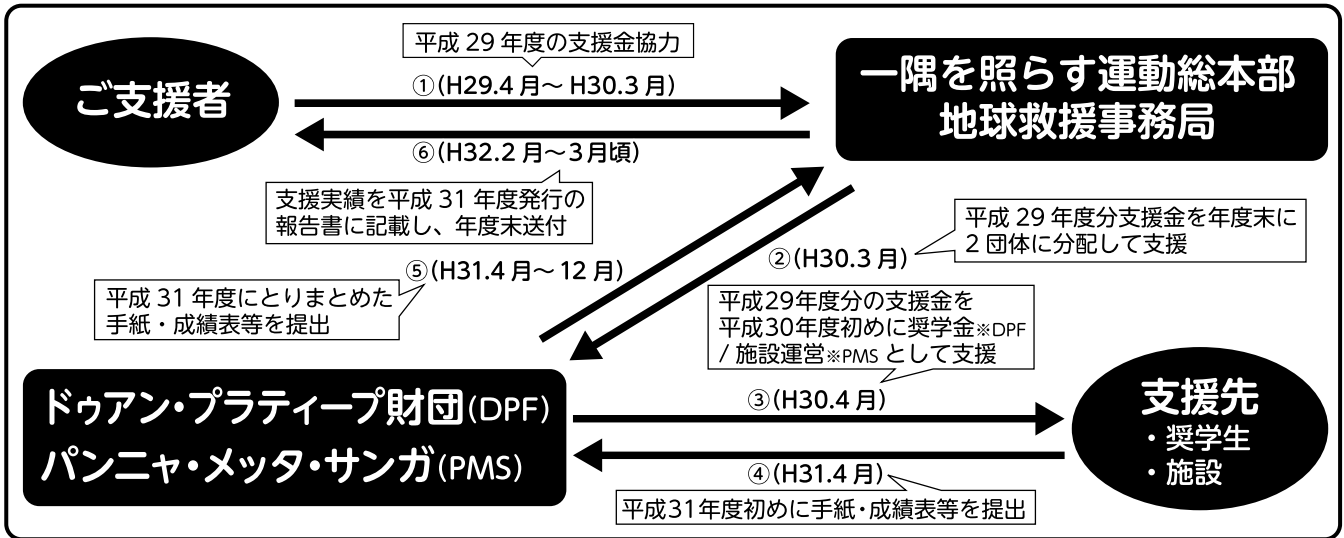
平成 29 年度の支援金協力

①(H29.4 月～ H30.3 月)

ご支援者

一隅を照らす運動総本部
地球救援事務局

⑥(H32.2 月～3月頃)

支援実績を平成 31 年度発行の報告書に記載し、年度末送付

平成 29 年度分支援金を年度末に 2 団体に分配して支援

②(H30.3 月)

⑤(H31.4 月～ 12 月)

平成 31 年度にとりまとめた手紙・成績表等を提出

平成29年度分の支援金を平成30年度初めに奨学金※DPF / 施設運営※PMS として支援

ドゥアン・プラティープ財団(DPF)
パンニャ・メッタ・サンガ(PMS)

③(H30.4 月)

支援先
・奨学生
・施設

④(H31.4 月)

平成31年度初めに手紙・成績表等を提出